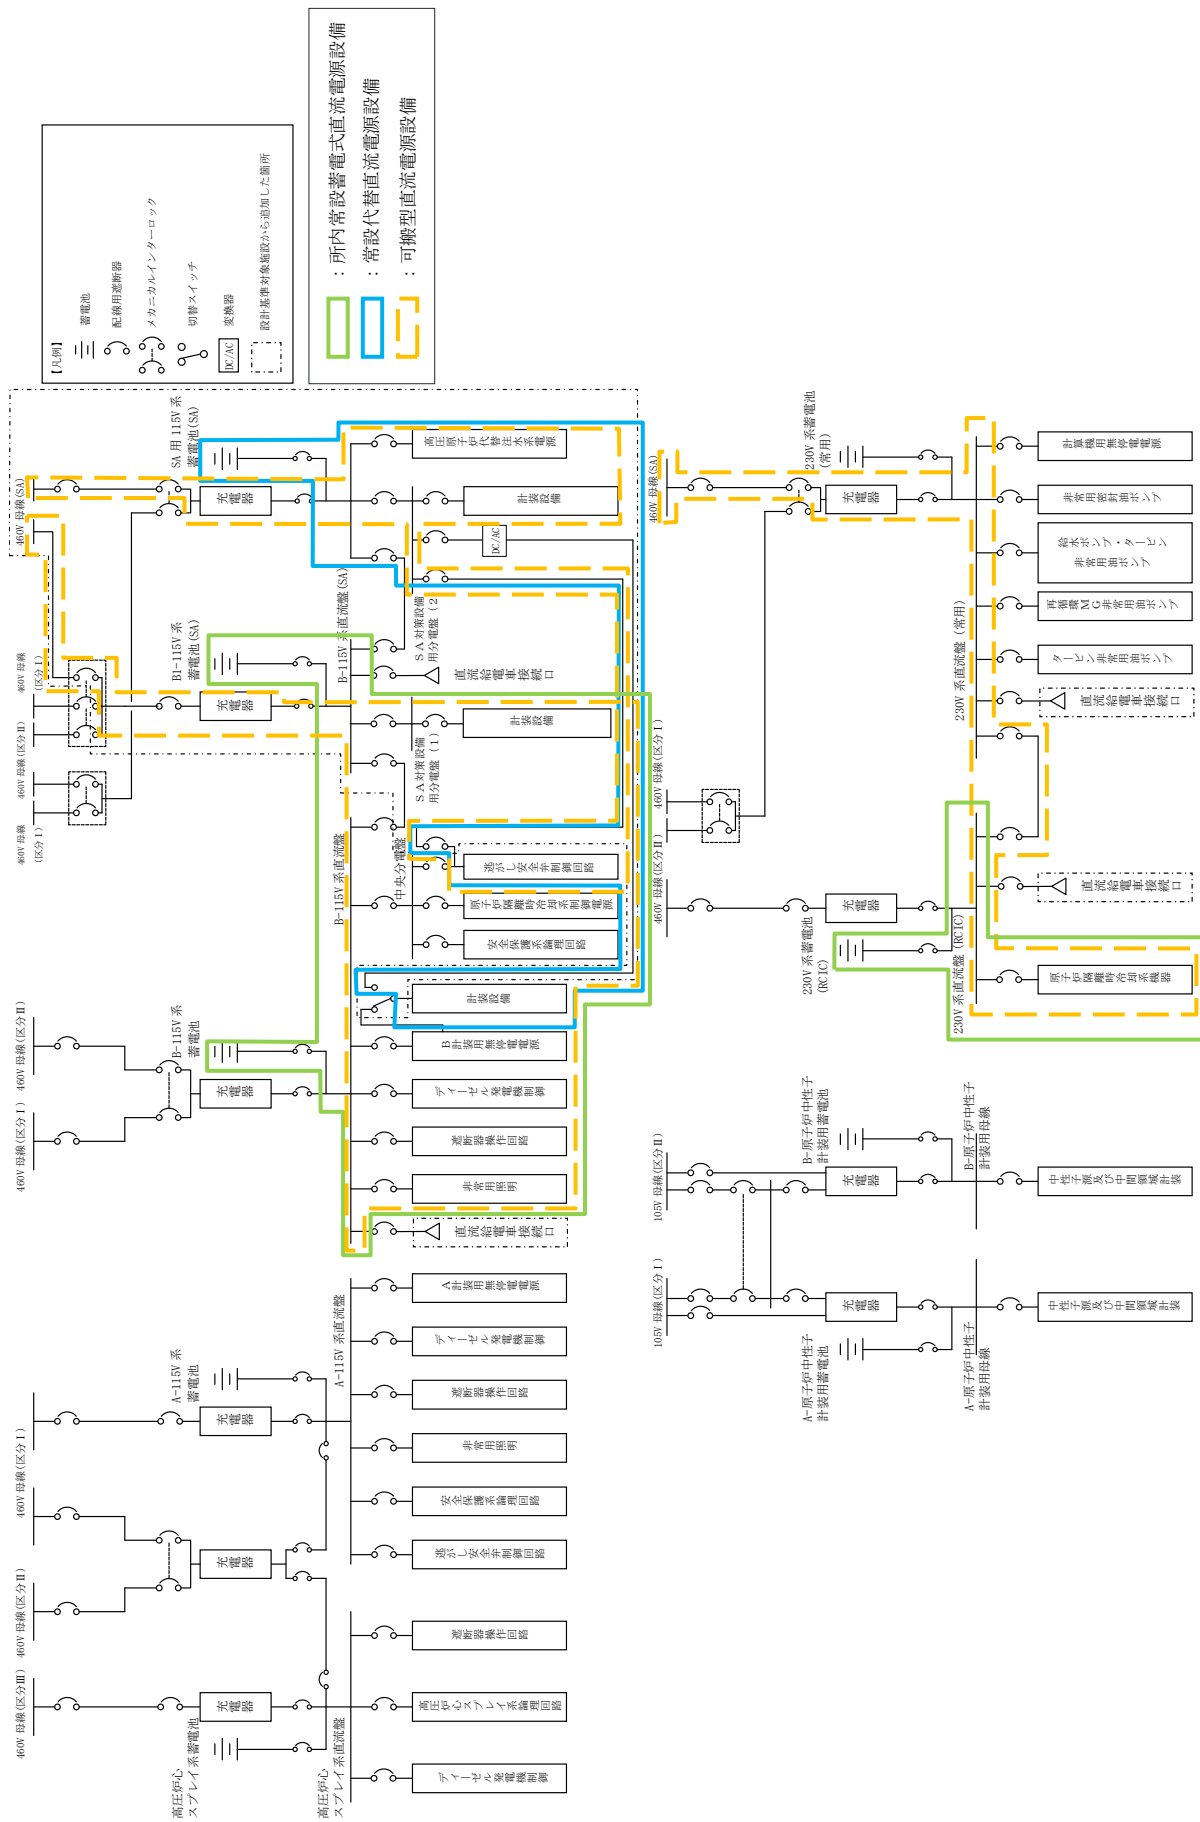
【凡例】
蓄電池
配線用遮断器
メカニカルインターロック
切替スイッチ
DC/AC 変換器
設計基準対象施設から追加した箇所

：所内常設蓄電式直流電源設備
：常設代替直流電源設備
：可搬型直流電源設備

SA 用 115V 系蓄電池(SA)
460V 母線(SA)
充電器
高圧原子炉代替注水系電源
計装設備
DC/AC
SA対策設備用分電盤（2）
直流給電車接続口
B-115V 系直流盤(SA)
B1-115V 系蓄電池(SA)
460V 母線(区分 I)
460V 母線(区分 II)
460V 母線(区分 I)
計装設備
SA対策設備用分電盤（1）
中央分電盤
逃がし安全弁制御回路
原子炉隔離時冷却系制御電源
安全保護系論理回路
B-115V 系直流盤
計装設備
B 計装用無停電電源
ディーゼル発電機制御
遮断器操作回路
非常用照明
直流給電車接続口
460V 母線(区分 II)
460V 母線(区分 I)
B-115V 系蓄電池
充電器
充電器

A 計装用無停電電源
ディーゼル発電機制御
遮断器操作回路
非常用照明
安全保護系論理回路
逃がし安全弁制御回路
A-115V 系直流盤
A-115V 系蓄電池
充電器
460V 母線(区分 I)
460V 母線(区分 II)
充電器
遮断器操作回路
高圧炉心スプレイ系論理回路
ディーゼル発電機制御
460V 母線(区分 III)
充電器
高圧炉心スプレイ系蓄電池
高圧炉心スプレイ系直流盤

230V 系蓄電池（常用）
460V 母線(SA)
充電器
計算機用無停電電源
非常用密封油ポンプ
給水ポンプ・タービン非常用油ポンプ
再循環 MG 非常用油ポンプ
タービン非常用油ポンプ
直流給電車接続口
230V 系直流盤（常用）
460V 母線(区分 I)
460V 母線(区分 II)
充電器
直流給電車接続口
230V 系蓄電池(RCIC)
(RCIC)
230V 系直流盤
原子炉隔離時冷却系機器

105V 母線(区分 II)
充電器
B-原子炉中性子計装用蓄電池
B-原子炉中性子計装用母線
中性子源及び中間領域計装
105V 母線(区分 I)
充電器
A-原子炉中性子計装用蓄電池
A-原子炉中性子計装用母線
中性子源及び中間領域計装